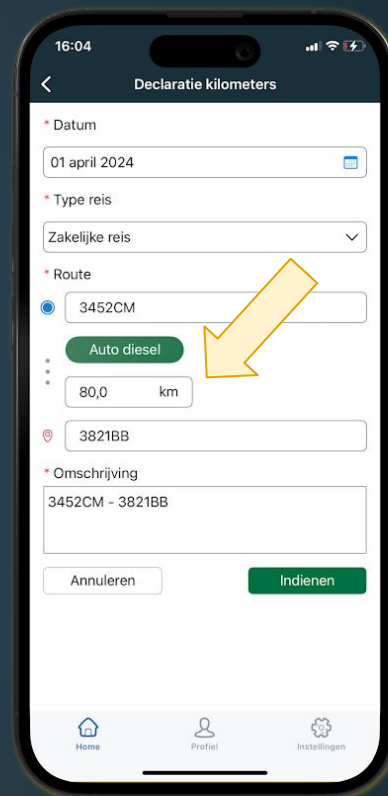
16:04

Declaratie kilometers

* Datum

01 april 2024

* Type reis

Zakelijke reis

* Route

3452CM

Auto diesel

80,0 km

3821BB

* Omschrijving

3452CM - 3821BB

Annuleren

Indienen

Home

Profiel

Instellingen